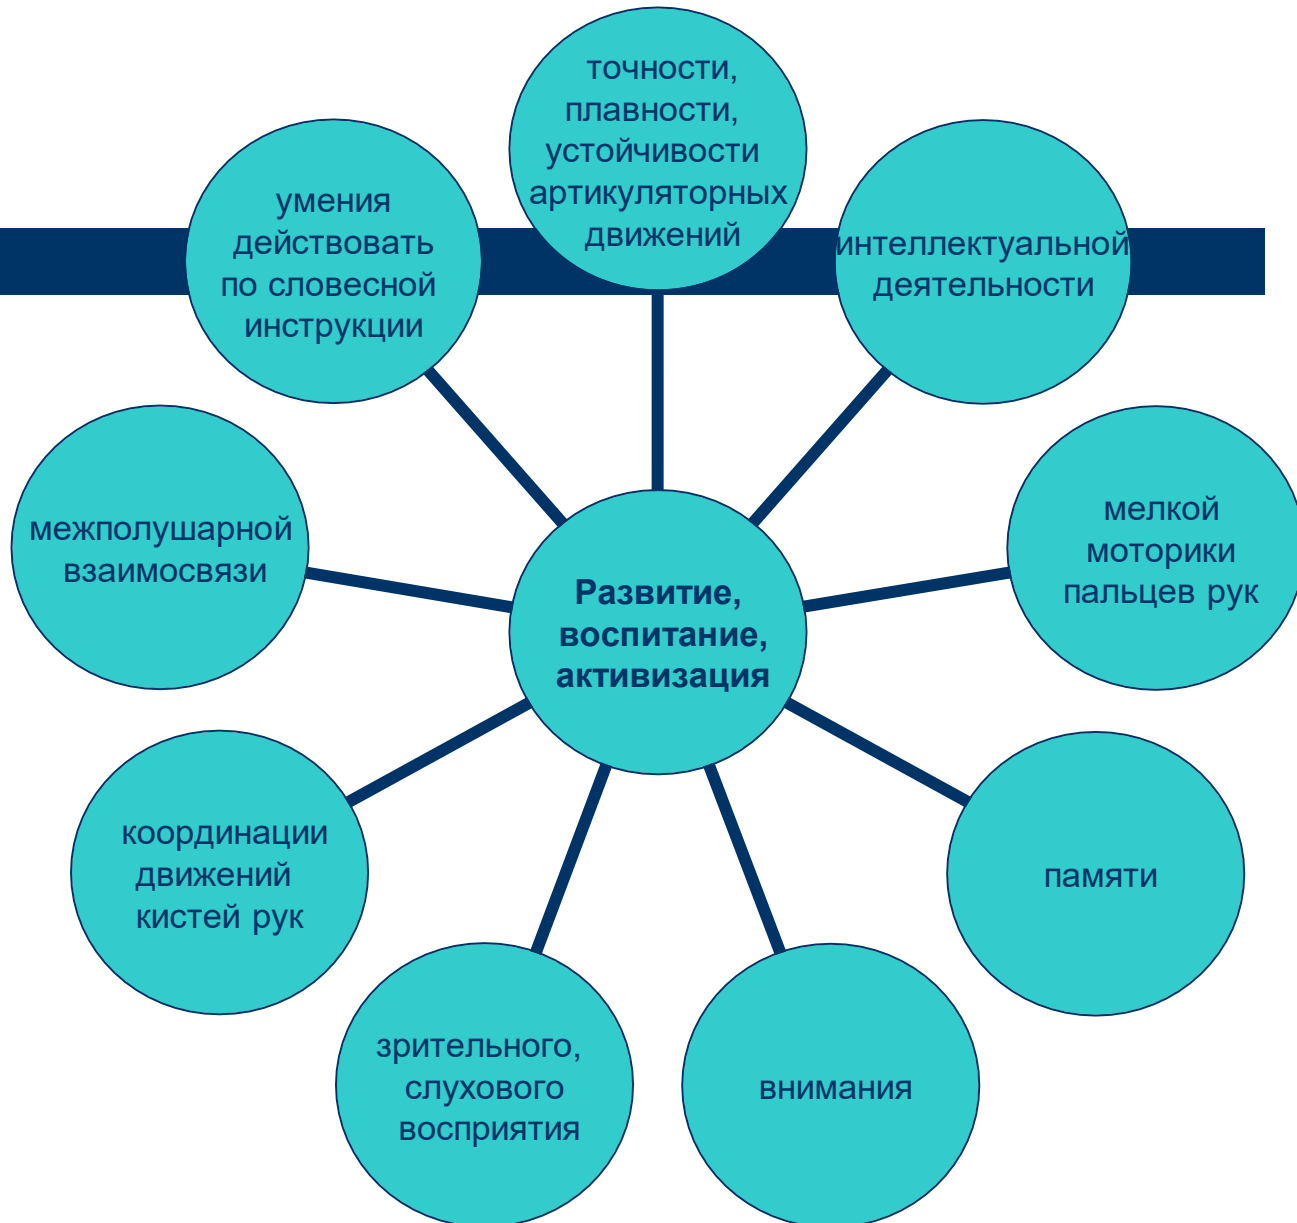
**Развитие, воспитание, активизация**

точности, плавности, устойчивости артикуляторных движений

интеллектуальной деятельности

мелкой моторики пальцев рук

памяти

внимания

зрительного, слухового восприятия

координации движений кистей рук

межполушарной взаимосвязи

умения действовать по словесной инструкции